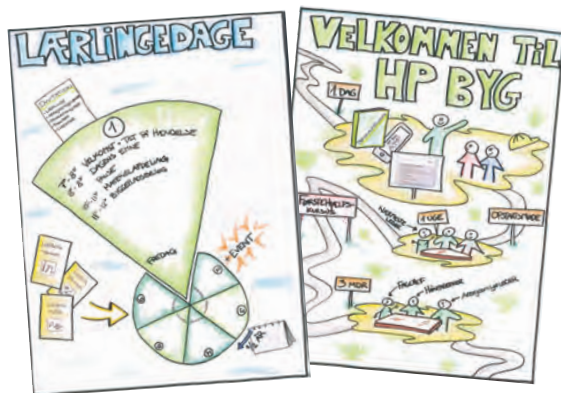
LÆRLINGEDAGE

①

VELKOMST - TOT PÅ HOVEDELSE
DAGENS RUTE
PAUSE
MATERIALAFDELING
BYGGELEDELSE

FREDAG

EVENT

VELKOMMEN TIL HP BYG

1 DAG

FØRSTEHJÆLPSKURSUS

NÆRMESTE LEDER

UGE

OPSAMLING

3 MDR

FAGLIGE
TEMAER
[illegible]